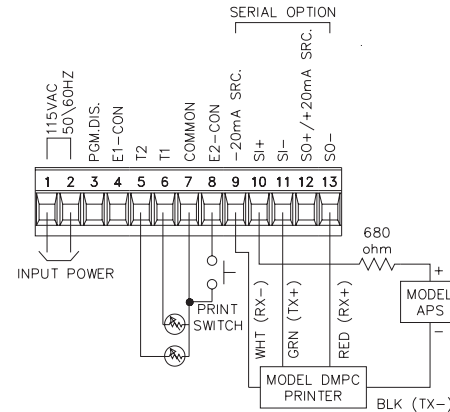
SERIAL OPTION

115VAC 50\60HZ
PGM.DIS.
E1-CON
T2
T1
COMMON
E2-CON
-20mA SRC.
SI+
SI-
SO+/+20mA SRC.
SO-

1 2 3 4 5 6 7 8 9 10 11 12 13

INPUT POWER

PRINT SWITCH

680 ohm

+
MODEL APS
-

WHT (RX-)
GRN (TX+)
RED (RX+)

MODEL DMPC PRINTER

BLK (TX-)